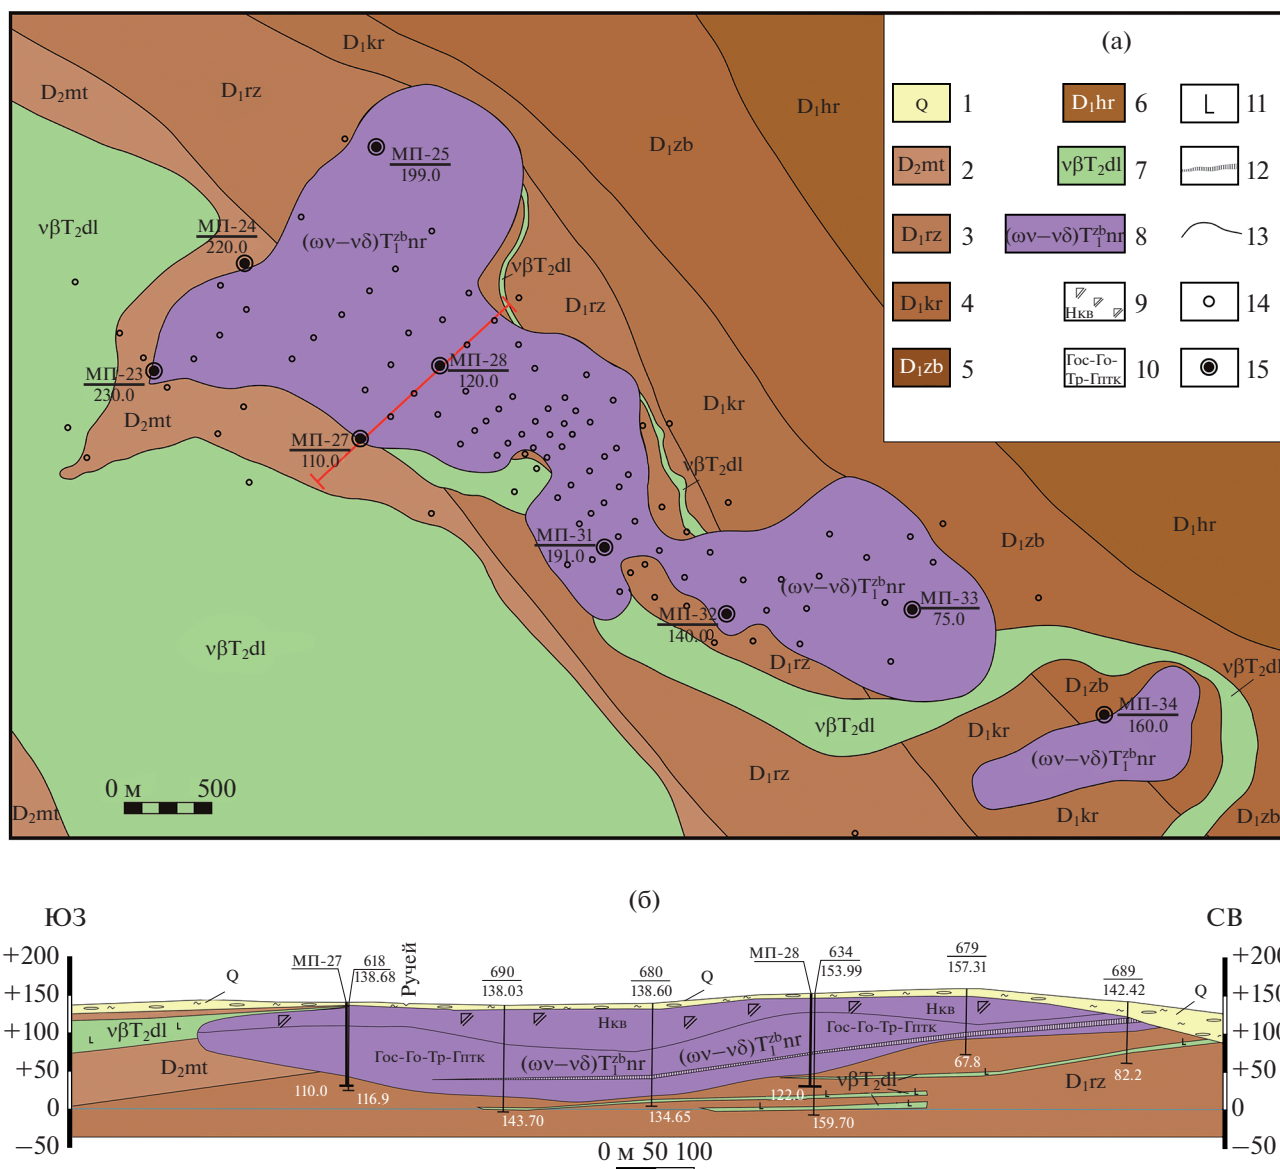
(а)

$D_1kr$ $D_2mt$ $D_1rz$ $D_1hr$ $D_1zb$

МП-25 199.0
МП-24 220.0
$\nu\beta T_2dl$
$(\omega\nu-\nu\delta)T_1^{zb}nr$
$\nu\beta T_2dl$
$D_1rz$
МП-28 120.0
МП-23 230.0
$D_2mt$
МП-27 110.0
$D_1kr$
$\nu\beta T_2dl$
МП-31 191.0
$D_1zb$
$D_1hr$
$(\omega\nu-\nu\delta)T_1^{zb}nr$
МП-33 75.0
МП-32 140.00
$D_1rz$
$\nu\beta T_2dl$
$D_1zb$
МП-34 160.0
$\nu\beta T_2dl$
$D_1kr$
$(\omega\nu-\nu\delta)T_1^{zb}nr$
$D_1rz$
$\nu\beta T_2dl$
0 м 500
$D_2mt$
$D_1kr$
$D_1zb$

Q 1
$D_2mt$ 2
$D_1rz$ 3
$D_1kr$ 4
$D_1zb$ 5
$D_1hr$ 6
$\nu\beta T_2dl$ 7
$(\omega\nu-\nu\delta)T_1^{zb}nr$ 8
Нкв 9
Гос-Го-Тр-Гптк 10
11
12
13
14
15

(б)

ЮЗ
СВ
+200 +150 +100 +50 0 −50
+200 +150 +100 +50 0 −50
МП-27
618 138.68
Ручей
690 138.03
680 138.60
Q
МП-28
634 153.99
679 157.31
689 142.42
Q
Q
$\nu\beta T_2dl$
Нкв
Нкв
Гос-Го-Тр-Гптк
Гос-Го-Тр-Гптк
$(\omega\nu-\nu\delta)T_1^{zb}nr$
$(\omega\nu-\nu\delta)T_1^{zb}nr$
$D_2mt$
$\nu\beta T_2dl$
$D_1rz$
67.8
82.2
110.0
116.9
122.0
143.70
134.65
159.70
0 м 50 100